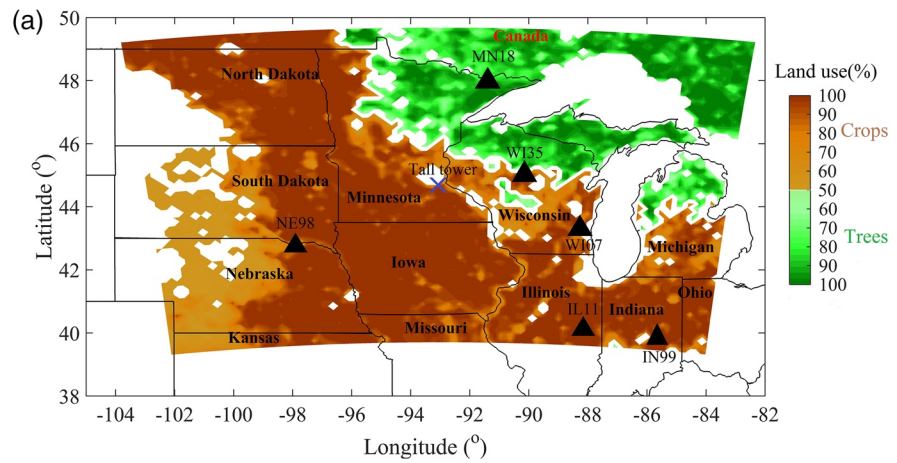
(a)

Canada
MN18
North Dakota
WI35
Tall tower
South Dakota
Minnesota
Wisconsin
NE98
WI07
Michigan
Nebraska
Iowa
Illinois
Ohio
IL11
Indiana
Kansas
Missouri
IN99

Latitude ($^o$)
50
48
46
44
42
40
38

-104 -102 -100 -98 -96 -94 -92 -90 -88 -86 -84 -82
Longitude ($^o$)

Land use(%)
100
90
80
70
60
50
60
70
80
90
100
Crops
Trees